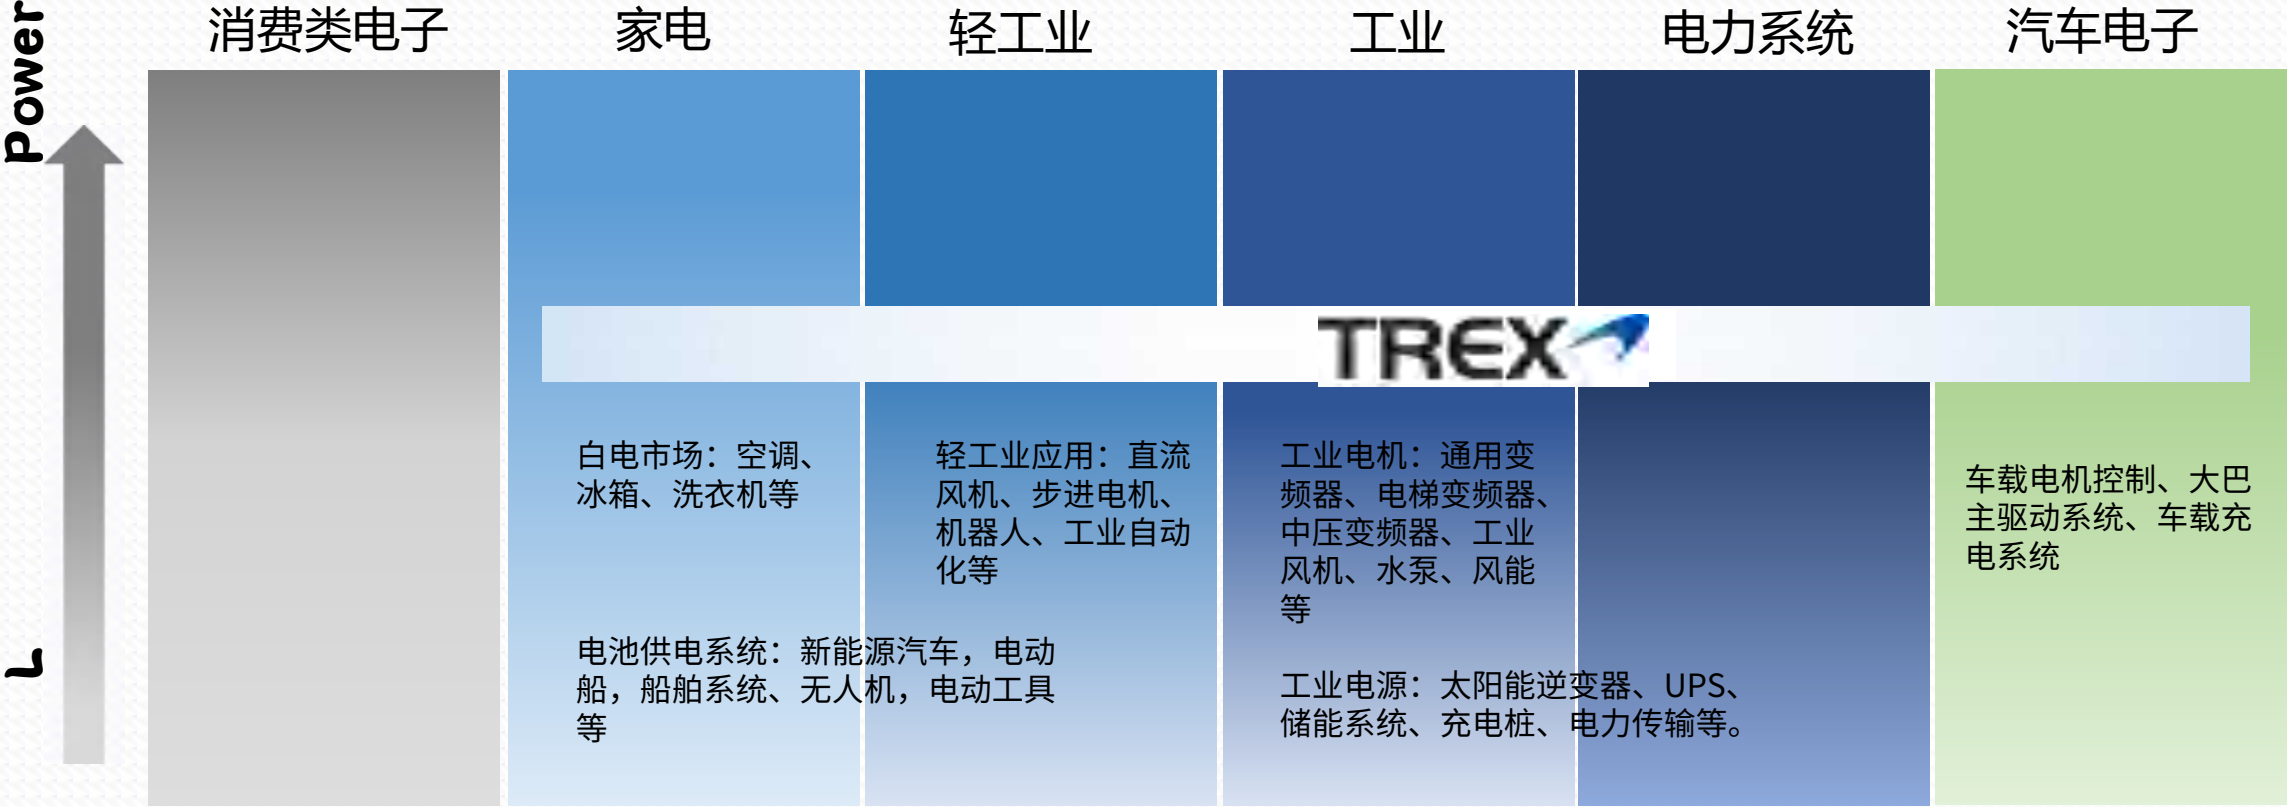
Power

L

消费类电子

家电

轻工业

工业

电力系统

汽车电子

TREX

白电市场：空调、冰箱、洗衣机等

轻工业应用：直流风机、步进电机、机器人、工业自动化等

工业电机：通用变频器、电梯变频器、中压变频器、工业风机、水泵、风能等

车载电机控制、大巴主驱动系统、车载充电系统

电池供电系统：新能源汽车，电动船，船舶系统、无人机，电动工具等

工业电源：太阳能逆变器、UPS、储能系统、充电桩、电力传输等。